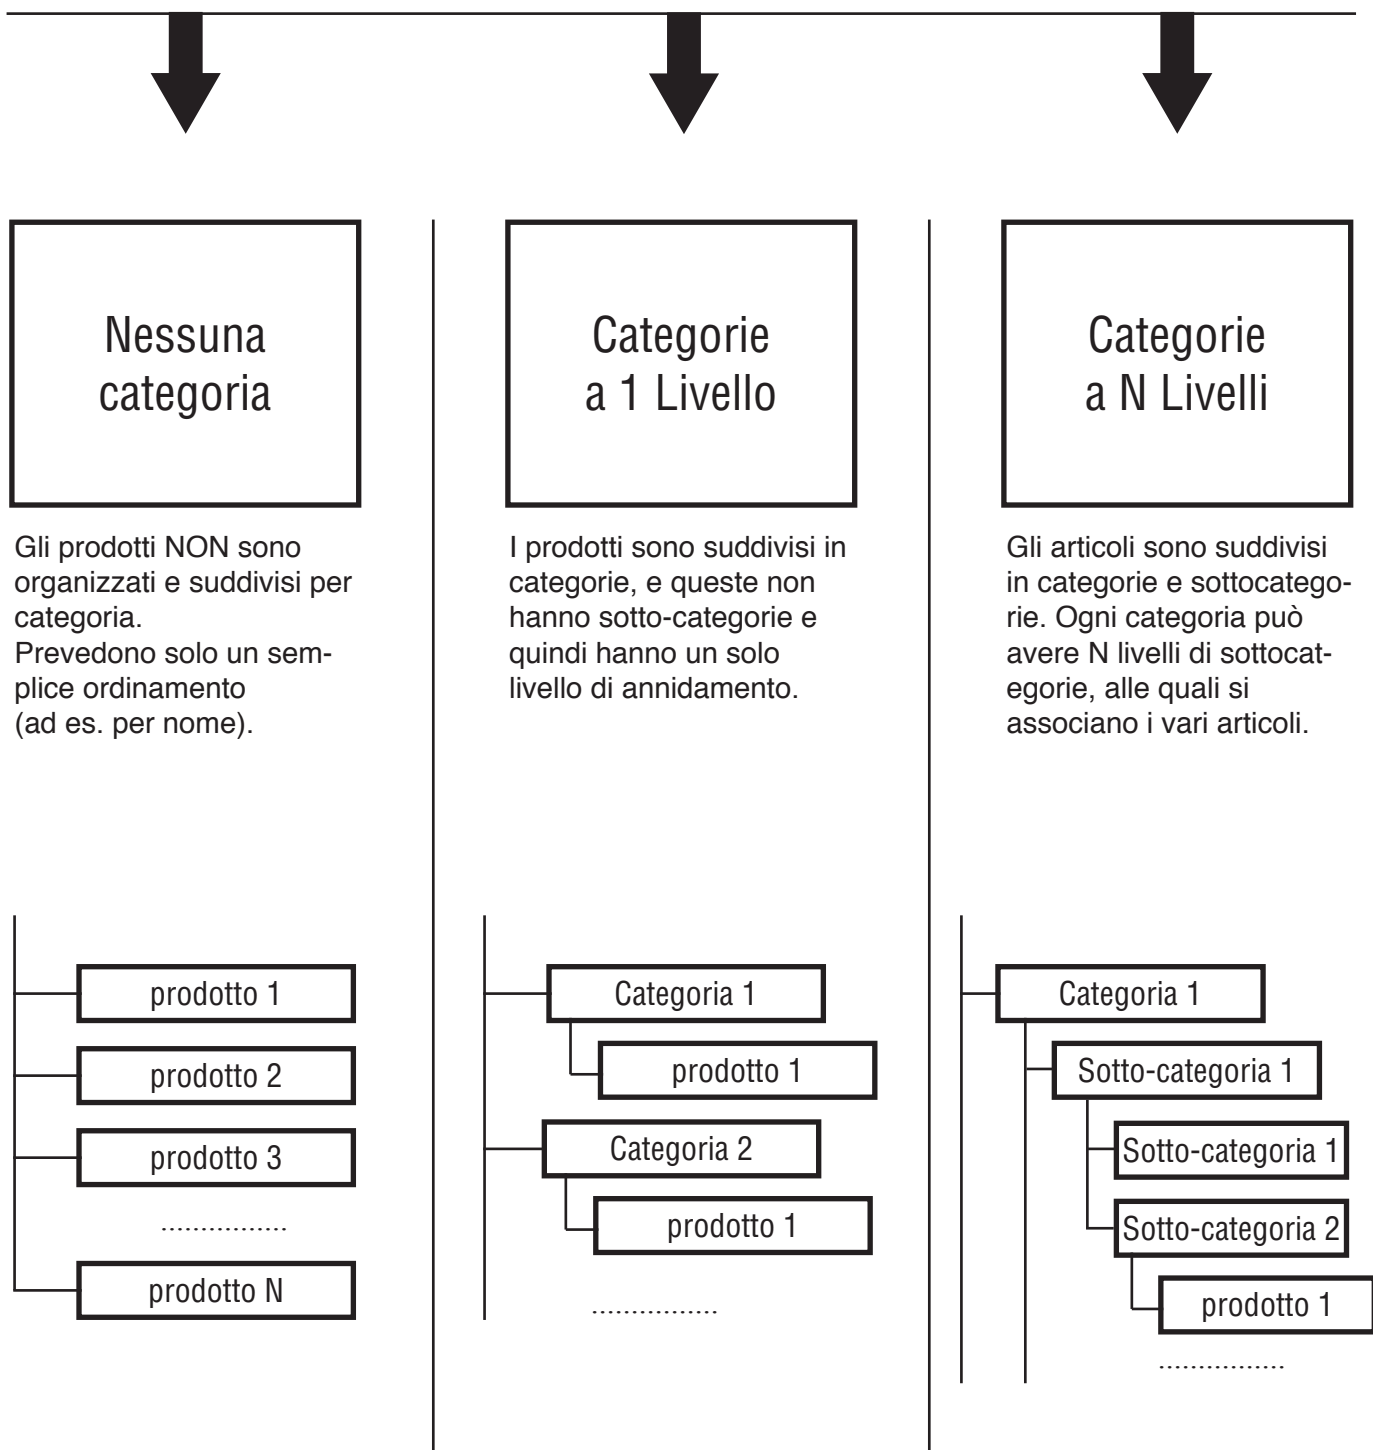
Nessuna categoria

Gli prodotti NON sono organizzati e suddivisi per categoria.
Prevedono solo un semplice ordinamento (ad es. per nome).

prodotto 1

prodotto 2

prodotto 3

................

prodotto N

Categorie a 1 Livello

I prodotti sono suddivisi in categorie, e queste non hanno sotto-categorie e quindi hanno un solo livello di annidamento.

Categoria 1

prodotto 1

Categoria 2

prodotto 1

................

Categorie a N Livelli

Gli articoli sono suddivisi in categorie e sottocategorie. Ogni categoria può avere N livelli di sottocategorie, alle quali si associano i vari articoli.

Categoria 1

Sotto-categoria 1

Sotto-categoria 1

Sotto-categoria 2

prodotto 1

................